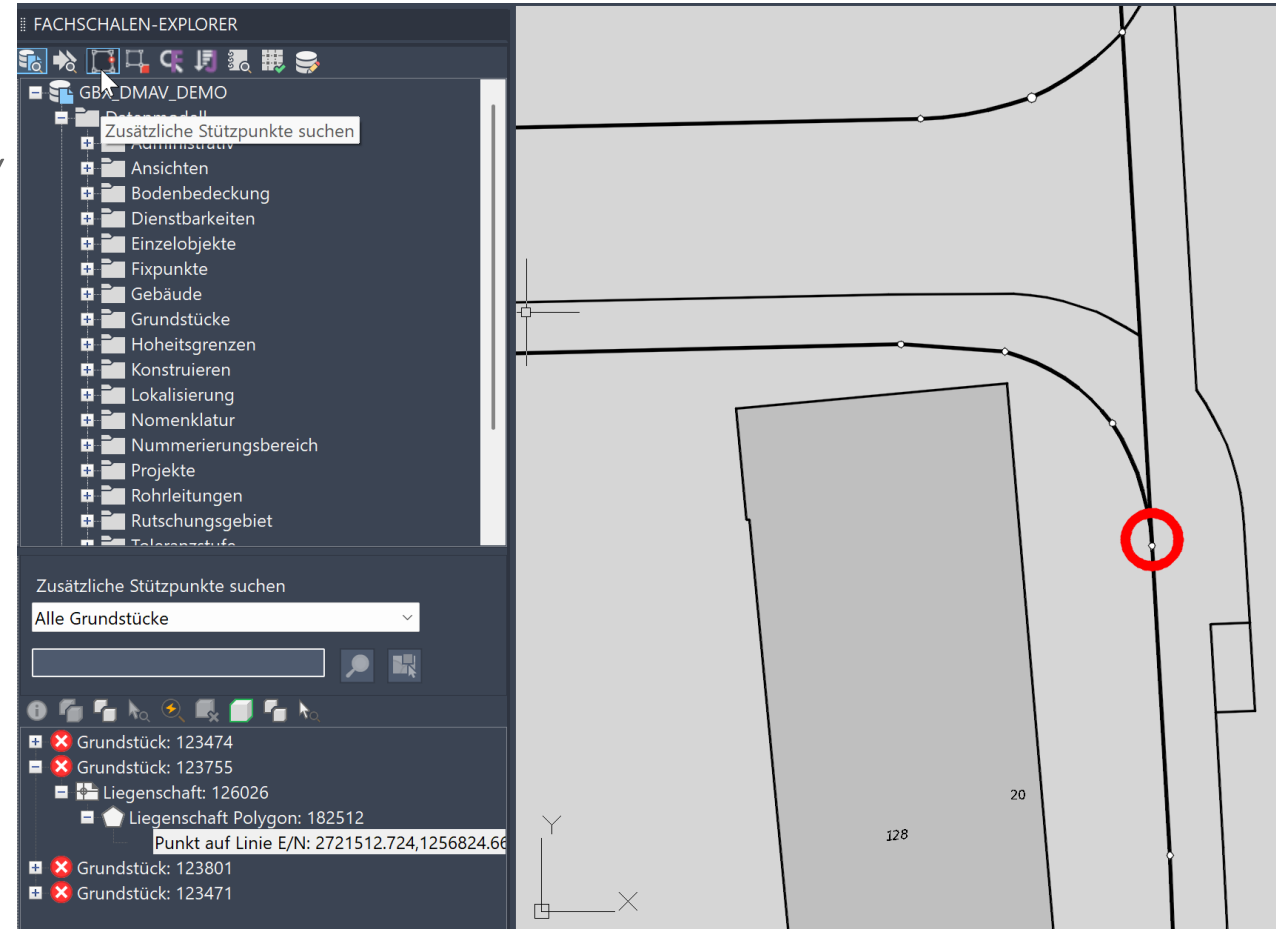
FACHSCHALEN-EXPLORER

GBX_DMAV_DEMO
Datenmodell
Zusätzliche Stützpunkte suchen
Administrativ
Ansichten
Bodenbedeckung
Dienstbarkeiten
Einzelobjekte
Fixpunkte
Gebäude
Grundstücke
Hoheitsgrenzen
Konstruieren
Lokalisierung
Nomenklatur
Nummerierungsbereich
Projekte
Rohrleitungen
Rutschungsgebiet
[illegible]

Zusätzliche Stützpunkte suchen
Alle Grundstücke

Grundstück: 123474
Grundstück: 123755
Liegenschaft: 126026
Liegenschaft Polygon: 182512
Punkt auf Linie E/N: 2721512.724,1256824.66
Grundstück: 123801
Grundstück: 123471

20
128
Y
X